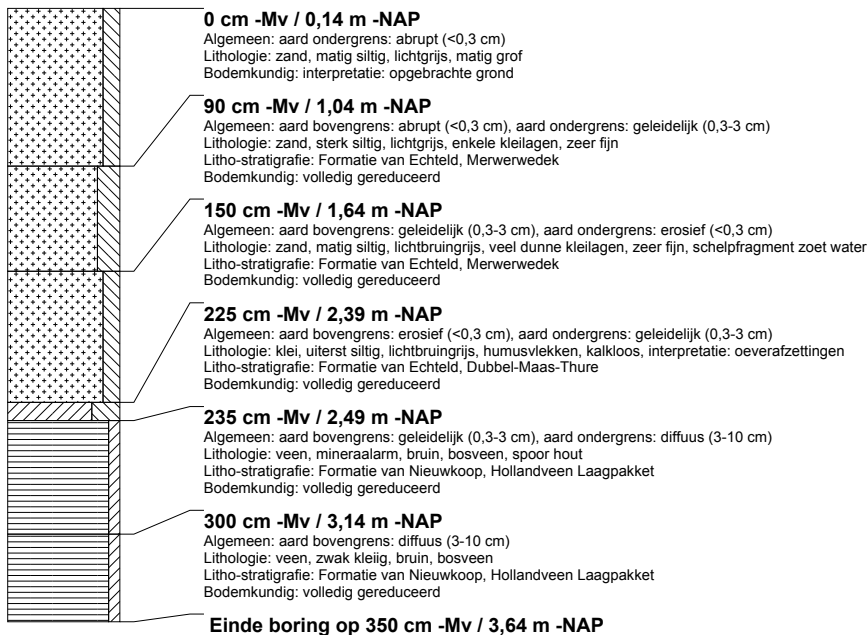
**0 cm -Mv / 0,14 m -NAP**
Algemeen: aard ondergrens: abrupt (<0,3 cm)
Lithologie: zand, matig siltig, lichtgrijs, matig grof
Bodemkundig: interpretatie: opgebrachte grond

**90 cm -Mv / 1,04 m -NAP**
Algemeen: aard bovengrens: abrupt (<0,3 cm), aard ondergrens: geleidelijk (0,3-3 cm)
Lithologie: zand, sterk siltig, lichtgrijs, enkele kleilagen, zeer fijn
Litho-stratigrafie: Formatie van Echteld, Merwerwedek
Bodemkundig: volledig gereduceerd

**150 cm -Mv / 1,64 m -NAP**
Algemeen: aard bovengrens: geleidelijk (0,3-3 cm), aard ondergrens: erosief (<0,3 cm)
Lithologie: zand, matig siltig, lichtbruingrijs, veel dunne kleilagen, zeer fijn, schelpfragment zoet water
Litho-stratigrafie: Formatie van Echteld, Merwerwedek
Bodemkundig: volledig gereduceerd

**225 cm -Mv / 2,39 m -NAP**
Algemeen: aard bovengrens: erosief (<0,3 cm), aard ondergrens: geleidelijk (0,3-3 cm)
Lithologie: klei, uiterst siltig, lichtbruingrijs, humusvlekken, kalkloos, interpretatie: oeverafzettingen
Litho-stratigrafie: Formatie van Echteld, Dubbel-Maas-Thure
Bodemkundig: volledig gereduceerd

**235 cm -Mv / 2,49 m -NAP**
Algemeen: aard bovengrens: geleidelijk (0,3-3 cm), aard ondergrens: diffuus (3-10 cm)
Lithologie: veen, mineraalarm, bruin, bosveen, spoor hout
Litho-stratigrafie: Formatie van Nieuwkoop, Hollandveen Laagpakket
Bodemkundig: volledig gereduceerd

**300 cm -Mv / 3,14 m -NAP**
Algemeen: aard bovengrens: diffuus (3-10 cm)
Lithologie: veen, zwak kleiig, bruin, bosveen
Litho-stratigrafie: Formatie van Nieuwkoop, Hollandveen Laagpakket
Bodemkundig: volledig gereduceerd

**Einde boring op 350 cm -Mv / 3,64 m -NAP**